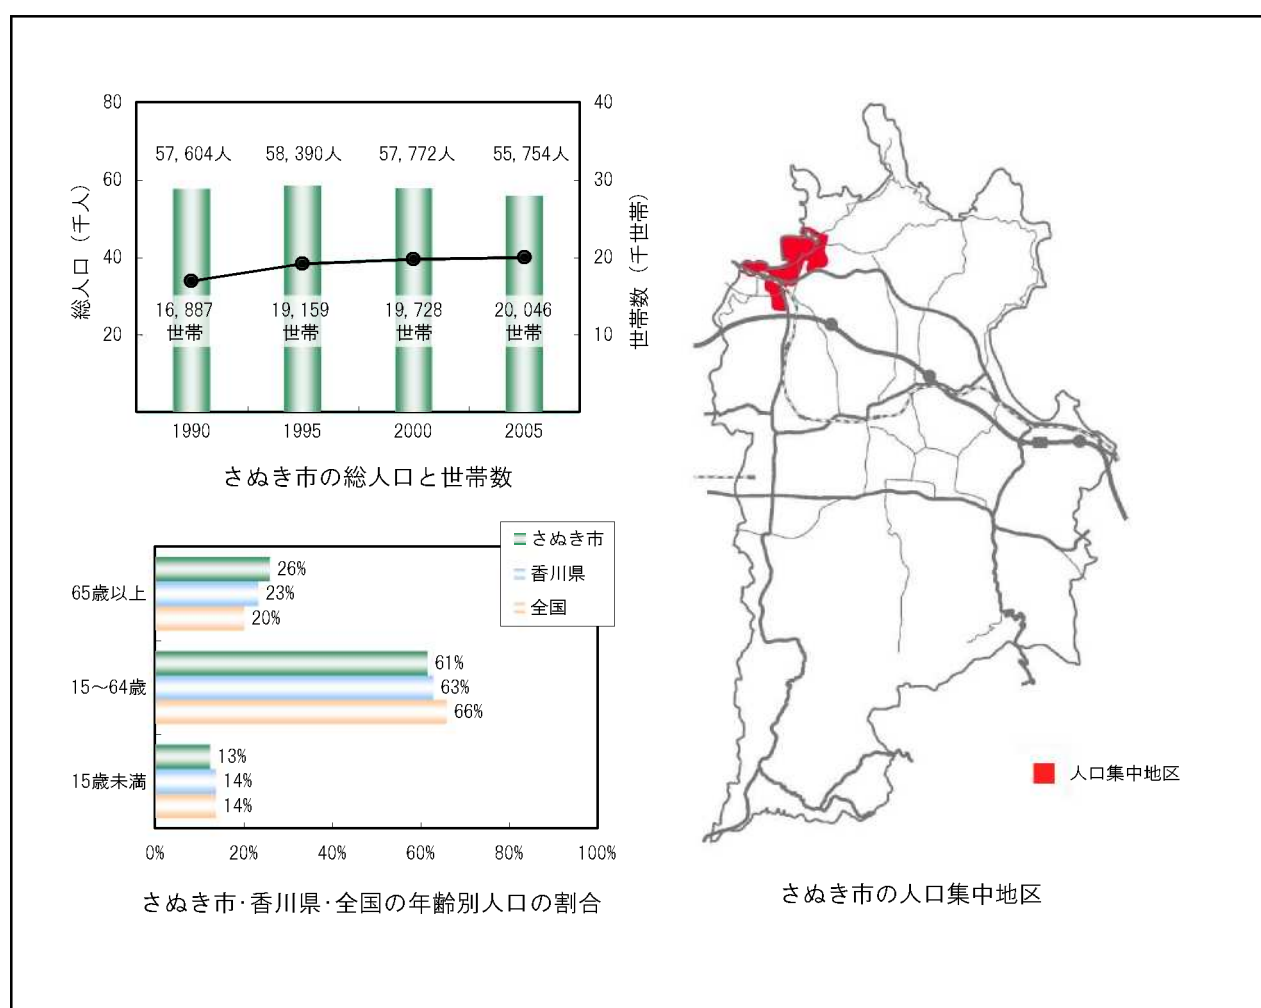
80
60
40
20
総人口（千人）
40
30
20
10
世帯数（千世帯）
57, 604人
58, 390人
57, 772人
55, 754人
16, 887 世帯
19, 159 世帯
19, 728 世帯
20, 046 世帯
1990
1995
2000
2005
さぬき市の総人口と世帯数

さぬき市
香川県
全国
65歳以上
26%
23%
20%
15～64歳
61%
63%
66%
15歳未満
13%
14%
14%
0%
20%
40%
60%
80%
100%
さぬき市･香川県･全国の年齢別人口の割合

人口集中地区
さぬき市の人口集中地区